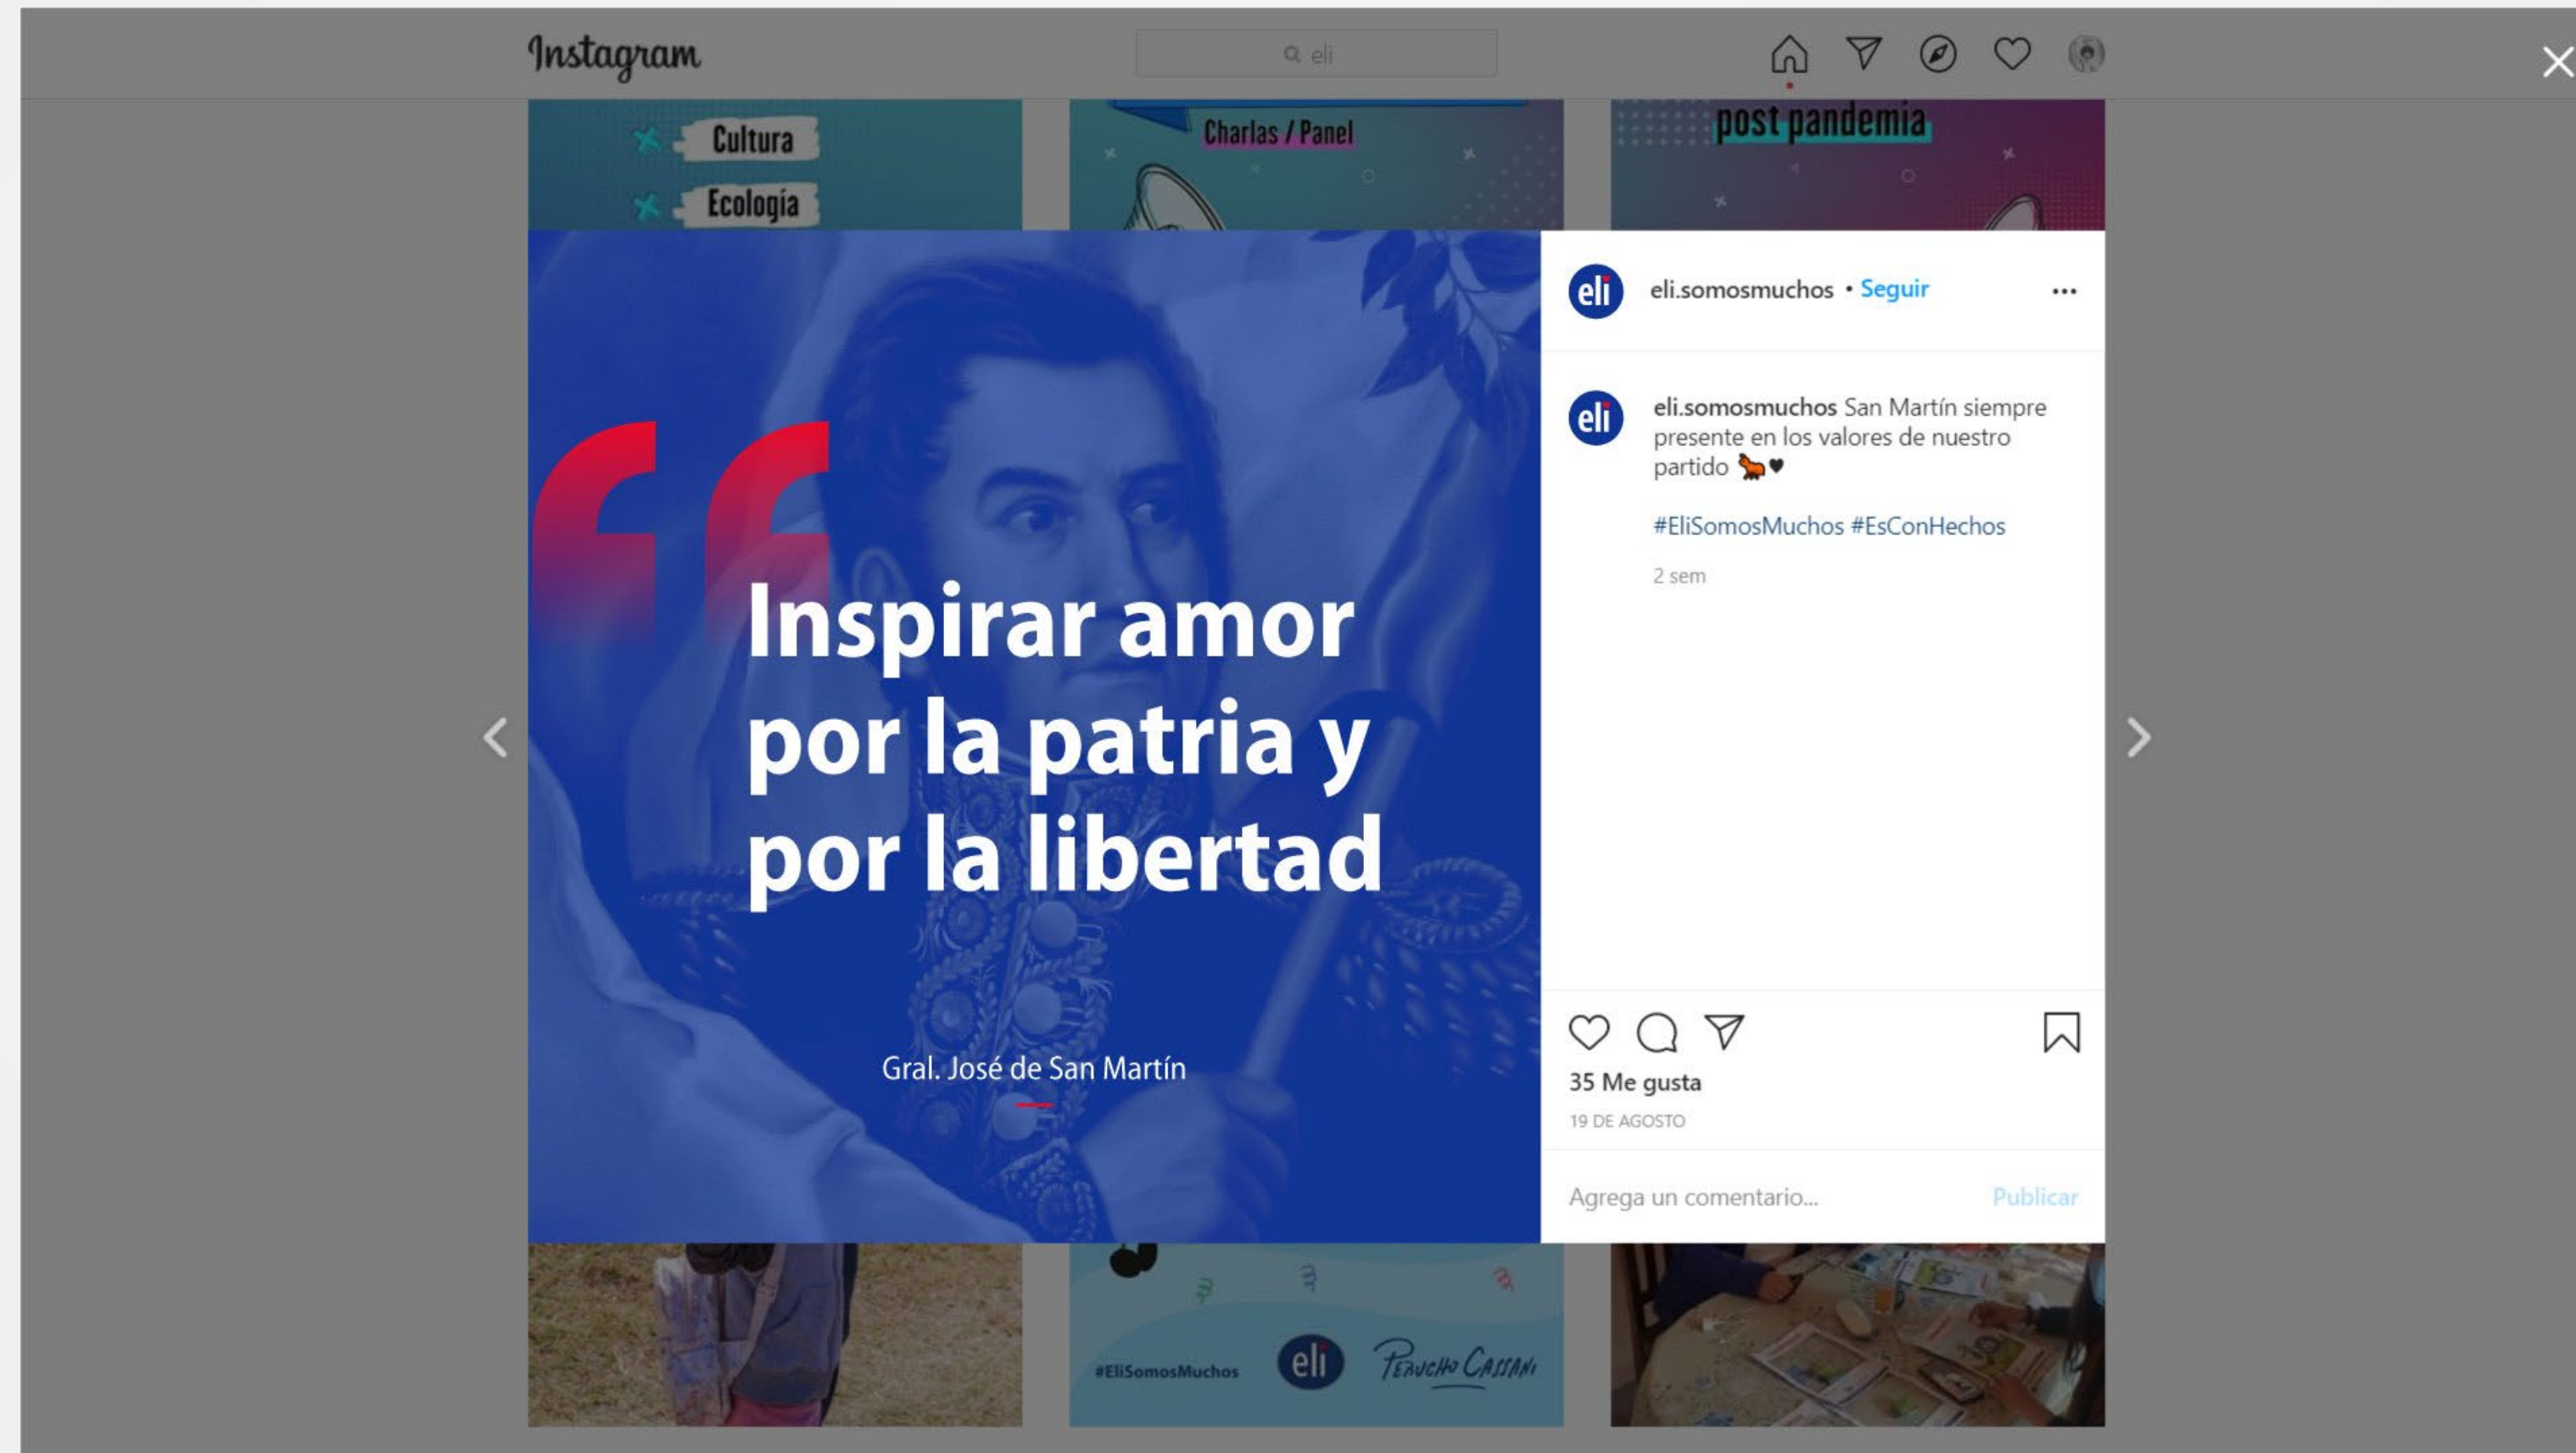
Instagram

eli

Cultura

Ecología

Charlas / Panel

post pandemia

"Inspirar amor por la patria y por la libertad

Gral. José de San Martín

eli

eli.somosmuchos • Seguir

...

eli

eli.somosmuchos San Martín siempre presente en los valores de nuestro partido 🐎♥

#EliSomosMuchos #EsConHechos

2 sem

35 Me gusta

19 DE AGOSTO

Agrega un comentario...

Publicar

#EliSomosMuchos

eli

Peruchо Cassani